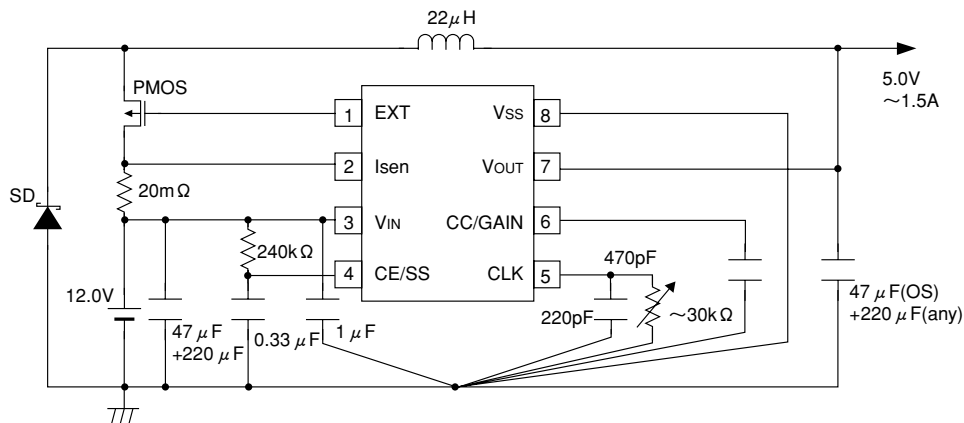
$22\mu H$

PMOS

5.0V
～1.5A

1 EXT
2 Isen
3 VIN
4 CE/SS
8 VSS
7 VOUT
6 CC/GAIN
5 CLK

SD

$20m\Omega$

$240k\Omega$

470pF

12.0V

$47\mu F$
$+220\mu F$

$0.33\mu F$

$1\mu F$

220pF

～$30k\Omega$

$47\mu F$(OS)
$+220\mu F$(any)